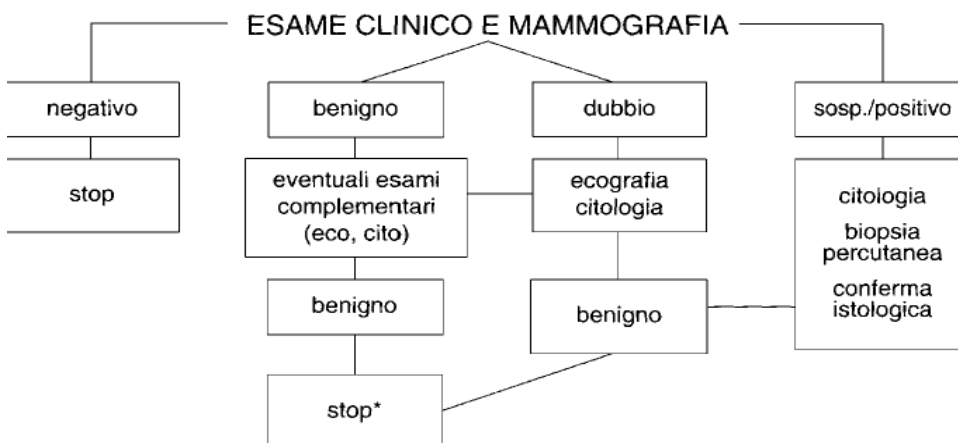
ESAME CLINICO E MAMMOGRAFIA

negativo

stop

benigno

eventuali esami complementari (eco, cito)

benigno

stop*

dubbio

ecografia citologia

benigno

sosp./positivo

citologia

biopsia percutanea

conferma istologica